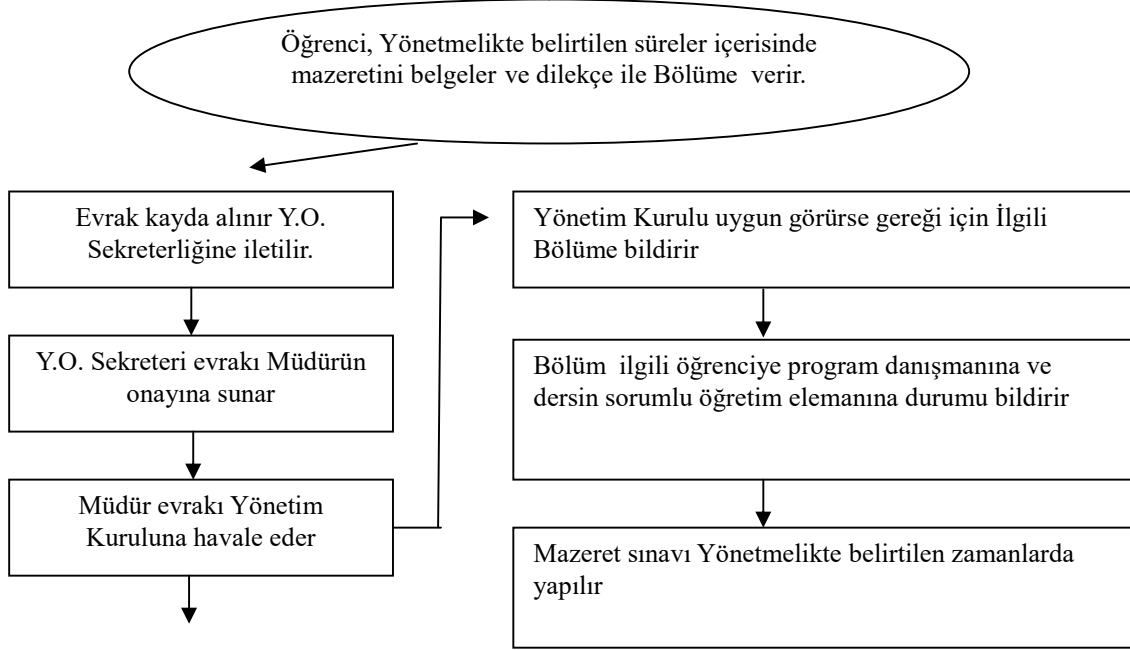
Öğrenci, Yönetmelikte belirtilen süreler içerisinde mazeretini belgeler ve dilekçe ile Bölüme verir.

Evrak kayda alınır Y.O. Sekreterliğine iletilir.

Y.O. Sekreteri evrakı Müdürün onayına sunar

Müdür evrakı Yönetim Kuruluna havale eder

Yönetim Kurulu uygun görürse gereği için İlgili Bölüme bildirir

Bölüm ilgili öğrenciye program danışmanına ve dersin sorumlu öğretim elemanına durumu bildirir

Mazeret sınavı Yönetmelikte belirtilen zamanlarda yapılır